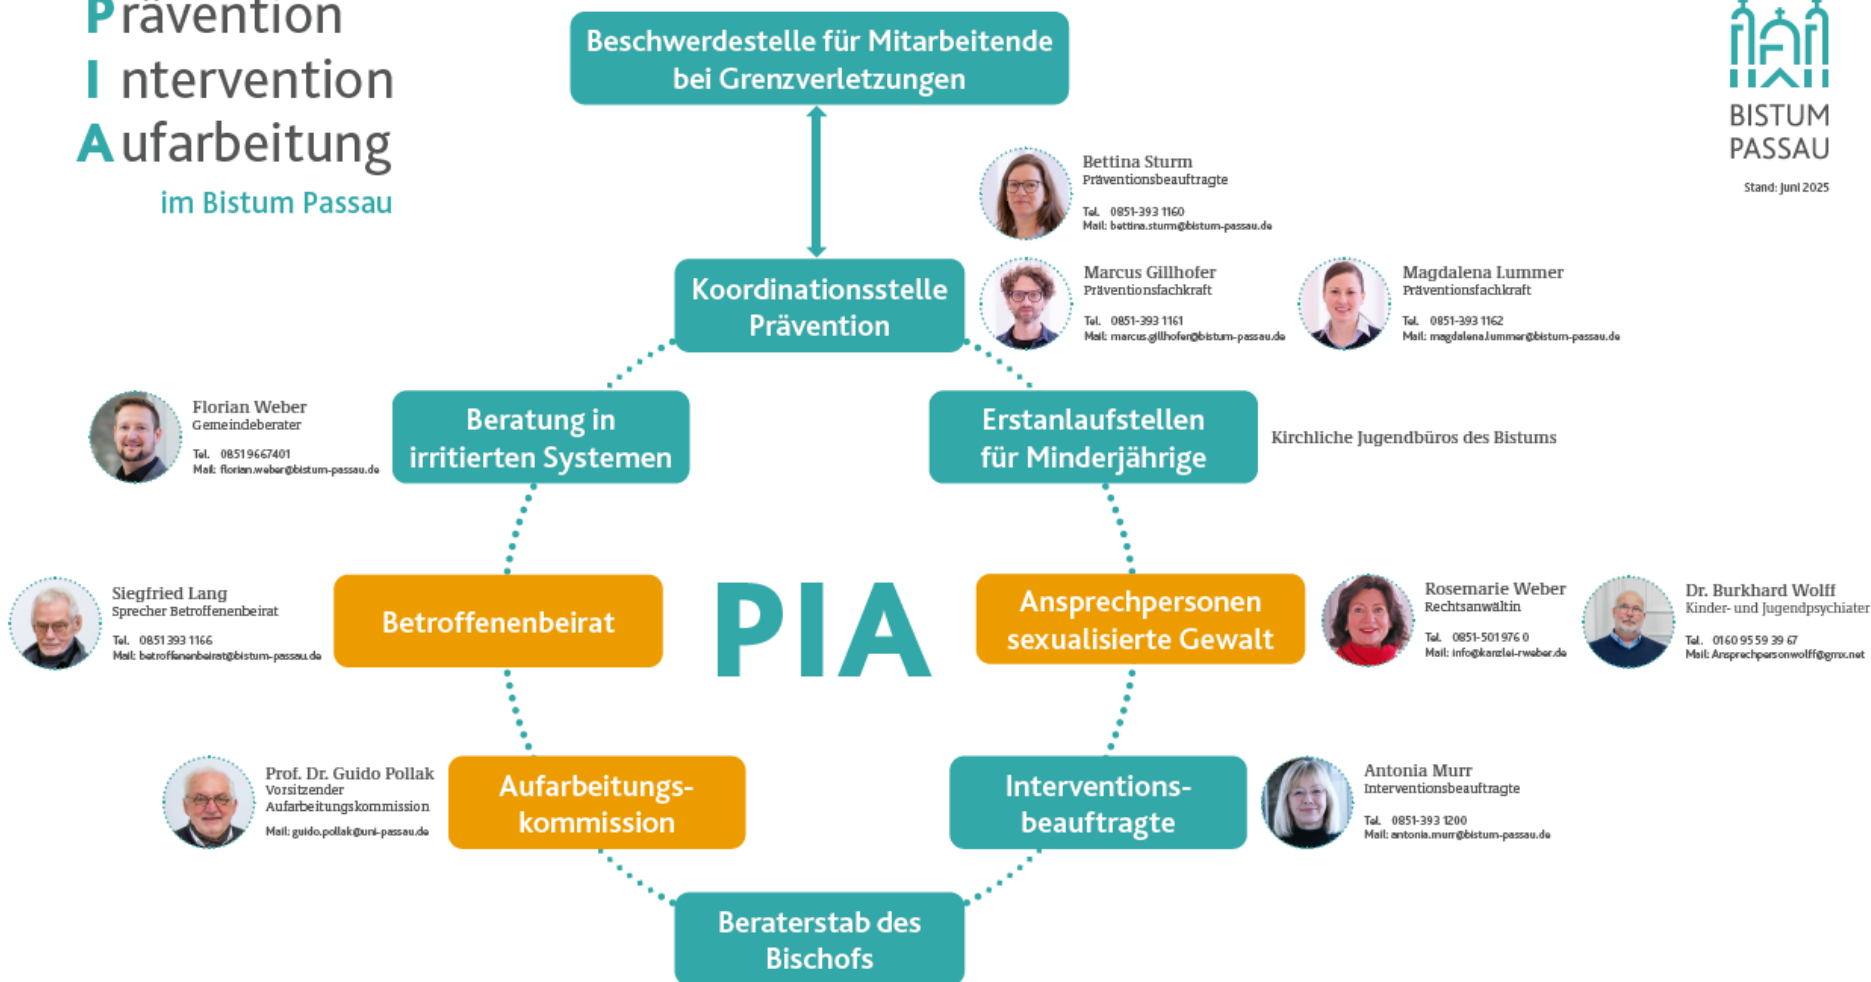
Prävention
Intervention
Aufarbeitung
im Bistum Passau

Beschwerdestelle für Mitarbeitende bei Grenzverletzungen

BISTUM PASSAU
Stand: Juni 2025

Bettina Sturm
Präventionsbeauftragte
Tel. 0851-393 1160
Mail: bettina.sturm@bistum-passau.de

Koordinationsstelle Prävention

Marcus Gillhofer
Präventionsfachkraft
Tel. 0851-393 1161
Mail: marcus.gillhofer@bistum-passau.de

Magdalena Lummer
Präventionsfachkraft
Tel. 0851-393 1162
Mail: magdalena.lummer@bistum-passau.de

Florian Weber
Gemeindeberater
Tel. 08519667401
Mail: florian.weber@bistum-passau.de

Beratung in irritierten Systemen

Erstanlaufstellen für Minderjährige

Kirchliche Jugendbüros des Bistums

Siegfried Lang
Sprecher Betroffenenbeirat
Tel. 0851 393 1166
Mail: betroffenenbeirat@bistum-passau.de

Betroffenenbeirat

PIA

Ansprechpersonen sexualisierte Gewalt

Rosemarie Weber
Rechtsanwältin
Tel. 0851-501 976 0
Mail: info@kanzlei-rweber.de

Dr. Burkhard Wolff
Kinder- und Jugendpsychiater
Tel. 0160 95 59 39 67
Mail: Ansprechpersonwolff@gmx.net

Prof. Dr. Guido Pollak
Vorsitzender Aufarbeitungskommission
Mail: guido.pollak@uni-passau.de

Aufarbeitungskommission

Interventionsbeauftragte

Antonia Murr
Interventionsbeauftragte
Tel. 0851-393 1200
Mail: antonia.murr@bistum-passau.de

Beraterstab des Bischofs